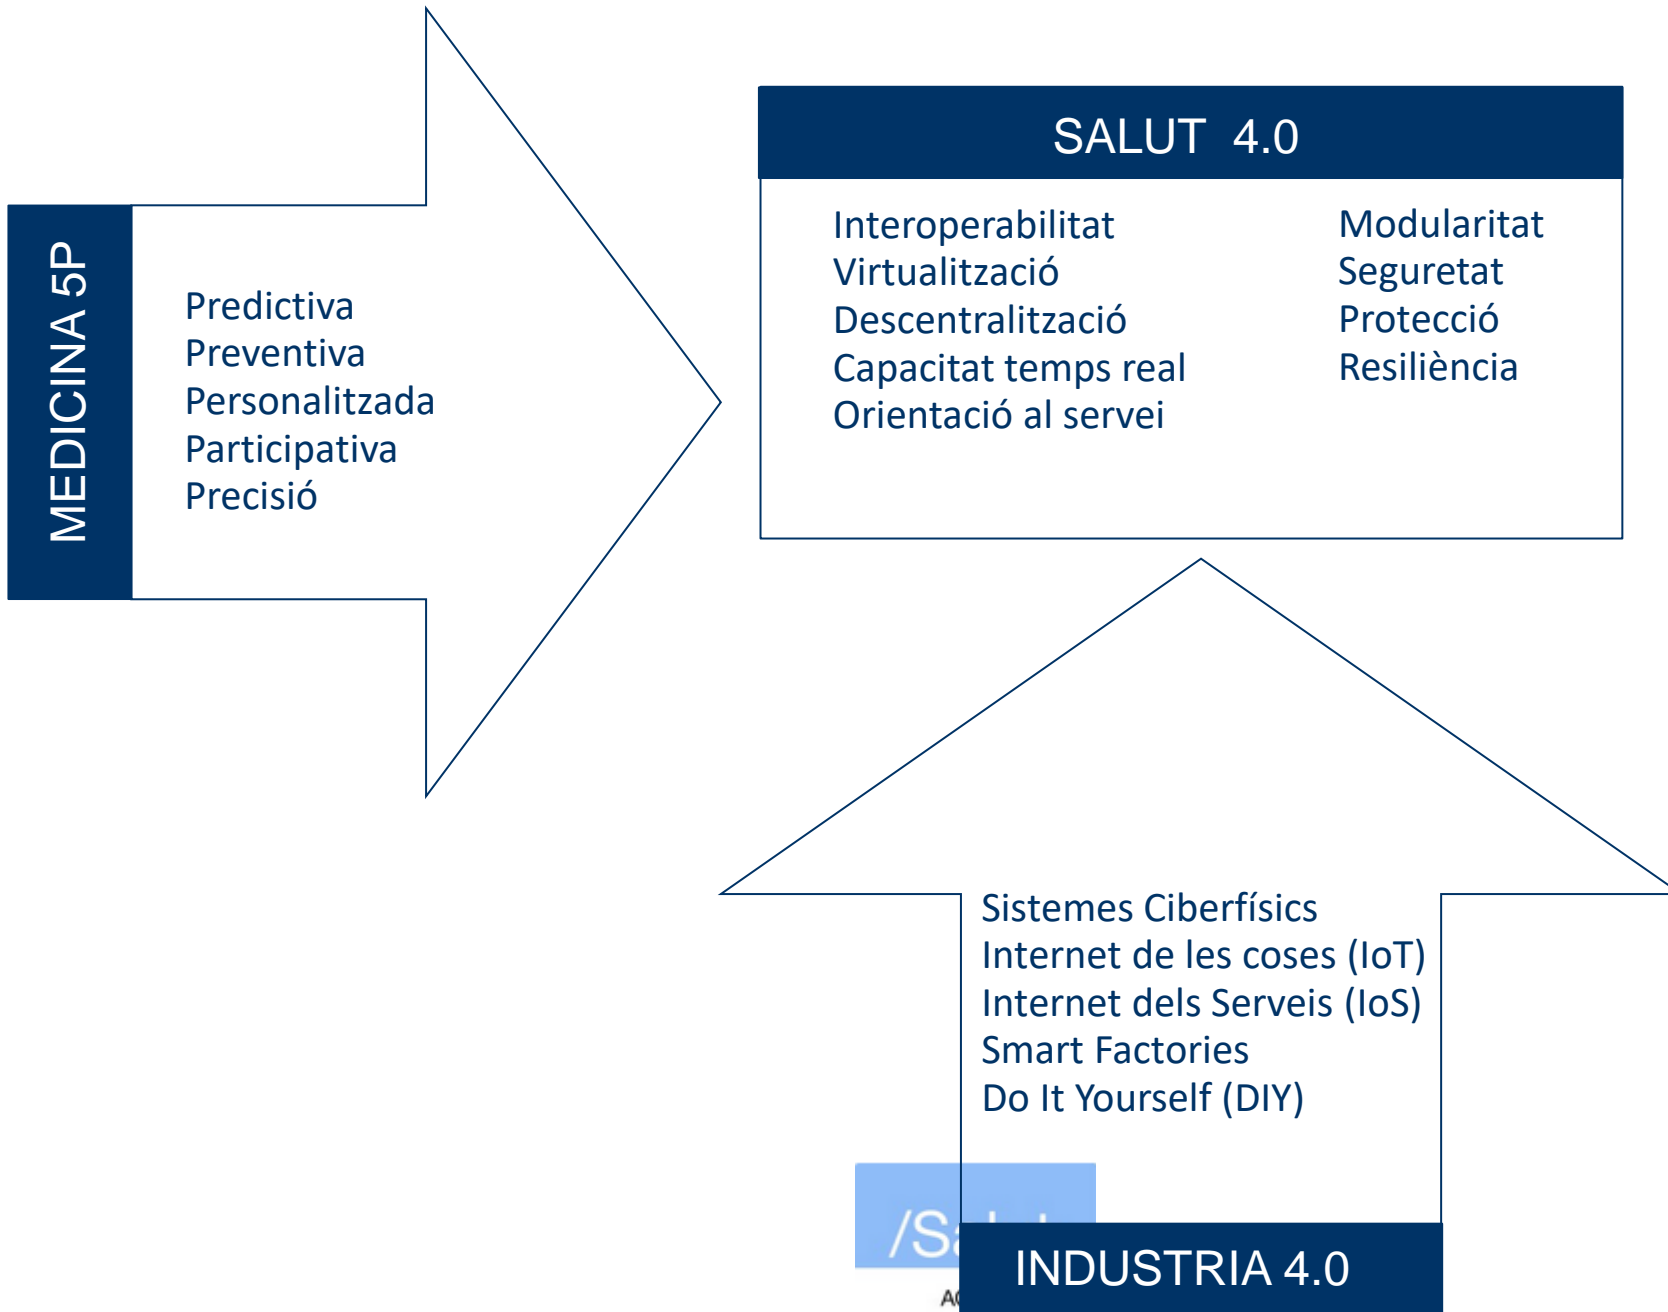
MEDICINA 5P

Predictiva
Preventiva
Personalitzada
Participativa
Precisió

SALUT 4.0

Interoperabilitat
Virtualització
Descentralització
Capacitat temps real
Orientació al servei

Modularitat
Seguretat
Protecció
Resiliència

Sistemes Ciberfísics
Internet de les coses (IoT)
Internet dels Serveis (IoS)
Smart Factories
Do It Yourself (DIY)

/S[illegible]

A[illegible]

INDUSTRIA 4.0